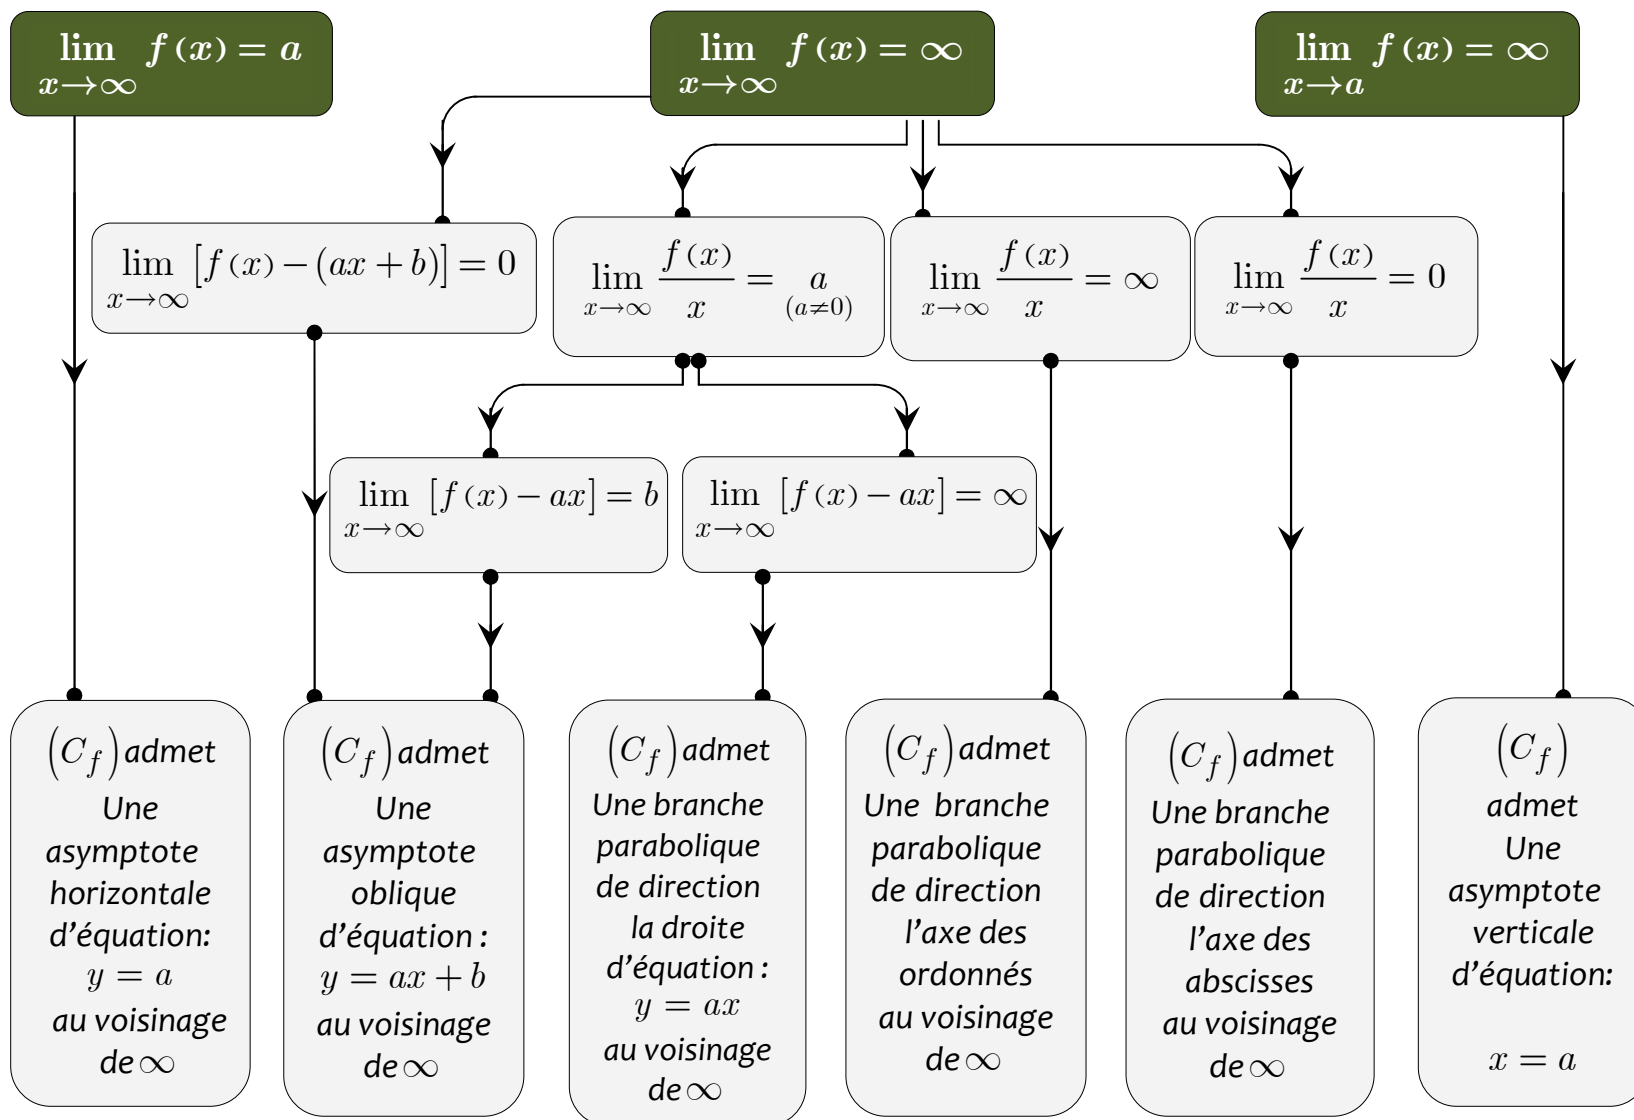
$\lim_{x\to\infty} f(x) = a$

$\lim_{x\to\infty} f(x) = \infty$

$\lim_{x\to a} f(x) = \infty$

$\lim_{x\to\infty} [f(x) - (ax+b)] = 0$

$\lim_{x\to\infty} \frac{f(x)}{x} = \underset{(a\neq 0)}{a}$

$\lim_{x\to\infty} \frac{f(x)}{x} = \infty$

$\lim_{x\to\infty} \frac{f(x)}{x} = 0$

$\lim_{x\to\infty} [f(x) - ax] = b$

$\lim_{x\to\infty} [f(x) - ax] = \infty$

$(C_f)$ admet Une asymptote horizontale d'équation: $y = a$ au voisinage de $\infty$

$(C_f)$ admet Une asymptote oblique d'équation : $y = ax + b$ au voisinage de $\infty$

$(C_f)$ admet Une branche parabolique de direction la droite d'équation : $y = ax$ au voisinage de $\infty$

$(C_f)$ admet Une branche parabolique de direction l'axe des ordonnés au voisinage de $\infty$

$(C_f)$ admet Une branche parabolique de direction l'axe des abscisses au voisinage de $\infty$

$(C_f)$ admet Une asymptote verticale d'équation: $x = a$